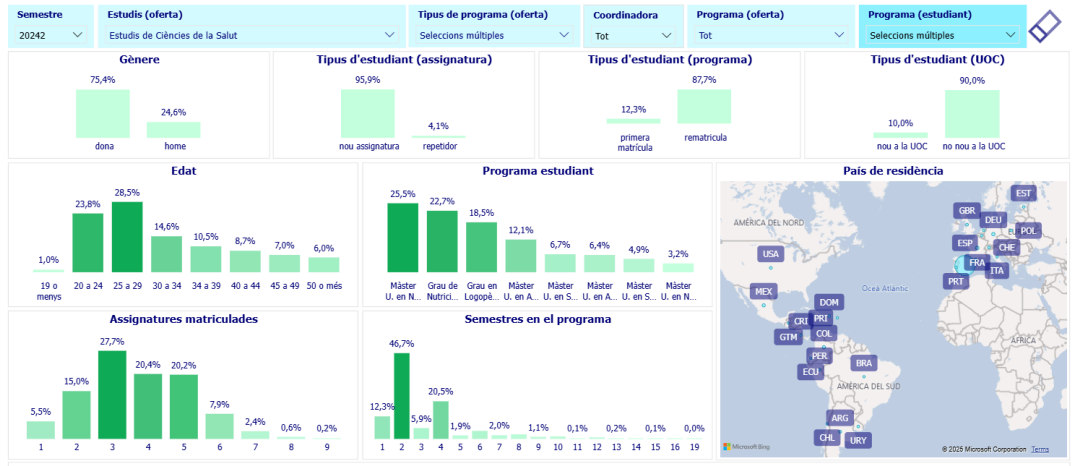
Semestre
20242

Estudis (oferta)
Estudis de Ciències de la Salut

Tipus de programa (oferta)
Seleccions múltiples

Coordinadora
Tot

Programa (oferta)
Tot

Programa (estudiant)
Seleccions múltiples

Gènere
75,4%
dona
24,6%
home

Tipus d'estudiant (assignatura)
95,9%
nou assignatura
4,1%
repetidor

Tipus d'estudiant (programa)
12,3%
primera matrícula
87,7%
rematricula

Tipus d'estudiant (UOC)
10,0%
nou a la UOC
90,0%
no nou a la UOC

Edat
1,0%
19 o menys
23,8%
20 a 24
28,5%
25 a 29
14,6%
30 a 34
10,5%
34 a 39
8,7%
40 a 44
7,0%
45 a 49
6,0%
50 o més

Programa estudiant
25,5%
Màster U. en N...
22,7%
Grau de Nutrici...
18,5%
Grau en Logopè...
12,1%
Màster U. en A...
6,7%
Màster U. en S...
6,4%
Màster U. en A...
4,9%
Màster U. en S...
3,2%
Màster U. en N...

País de residència
AMÈRICA DEL NORD
EST
GBR
DEU
POL
ESP
CHE
USA
FRA
ITA
PRT
Oceà Atlàntic
MEX
DOM
CRI
PRI
GTM
COL
ÀFRICA
PER
BRA
ECU
AMÈRICA DEL SUD
ARG
CHL
URY
Microsoft Bing
© 2025 Microsoft Corporation Terms

Assignatures matriculades
5,5%
1
15,0%
2
27,7%
3
20,4%
4
20,2%
5
7,9%
6
2,4%
7
0,6%
8
0,2%
9

Semestres en el programa
12,3%
1
46,7%
2
5,9%
3
20,5%
4
1,9%
5
6
2,0%
7
8
1,1%
9
10
0,1%
11
12
0,2%
13
14
0,1%
15
16
0,0%
19